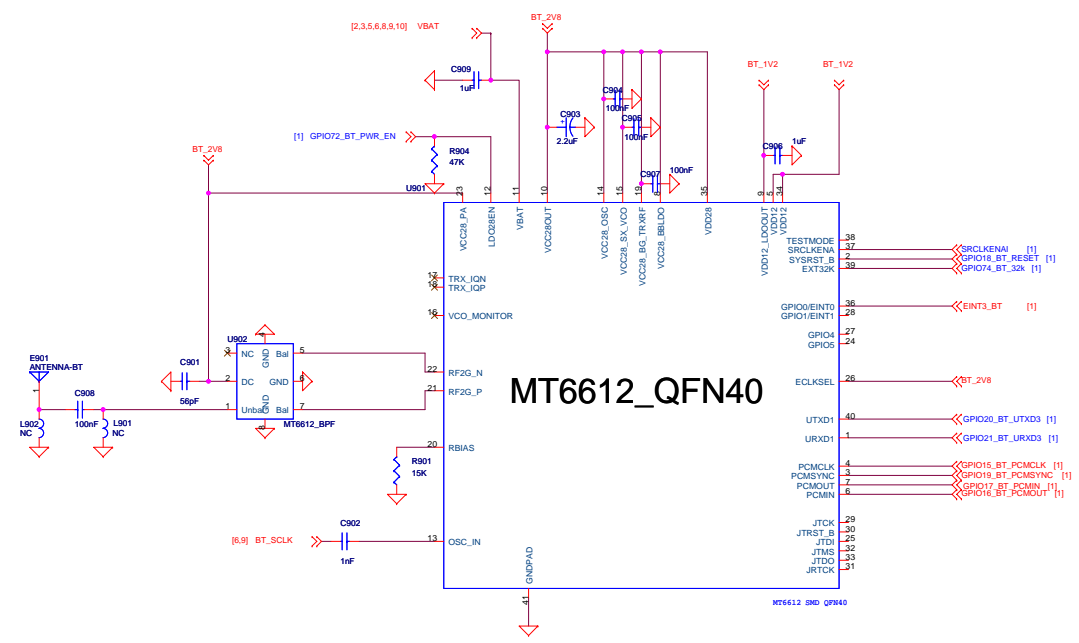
[2,3,5,6,8,9,10] VBAT

BT_2V8

C909
1uF

C904
100nF

C903
2.2uF

C905
100nF

C907
100nF

BT_1V2

BT_1V2

C906
1uF

[1] GPIO72_BT_PWR_EN

R904
47K

BT_2V8

U901

23 12 11 10 14 15 19 9 35 9 5 34

VCC28_PA
LDO28EN
VBAT
VCC28OUT
VCC28_OSC
VCC28_SX_VCO
VCC28_BG_TRXRF
VCC28_BBLDO
VDD28
VDD12_LDOOUT
VDD12
VDD12

17 TRX_IQN
18 TRX_IQP
16 VCO_MONITOR

U902
3 NC
GND
5 Bal
2 DC
GND
1 Unbal
GND
7 Bal
MT6612_BPF

E901
ANTENNA-BT

C901
56pF

C908
100nF

L902
NC

L901
NC

22 RF2G_N
21 RF2G_P

20 RBIAS

R901
15K

MT6612_QFN40

[6,9] BT_SCLK

C902
1nF

13 OSC_IN

GNDPAD
41

TESTMODE 38
SRCLKENA 37
SYSRST_B 2
EXT32K 39

SRCLKENAI [1]
GPIO18_BT_RESET [1]
GPIO74_BT_32k [1]

GPIO0/EINT0 36
GPIO1/EINT1 28
EINT3_BT [1]

GPIO4 27
GPIO5 24

ECLKSEL 26
BT_2V8

UTXD1 40
GPIO20_BT_UTXD3 [1]

URXD1 1
GPIO21_BT_URXD3 [1]

PCMCLK 4
PCMSYNC 3
PCMOUT 7
PCMIN 6
GPIO15_BT_PCMCLK [1]
GPIO19_BT_PCMSYNC [1]
GPIO17_BT_PCMIN [1]
GPIO16_BT_PCMOUT [1]

JTCK 29
JTRST_B 30
JTDI 25
JTMS 32
JTDO 33
JRTCK 31

MT6612 SMD QFN40